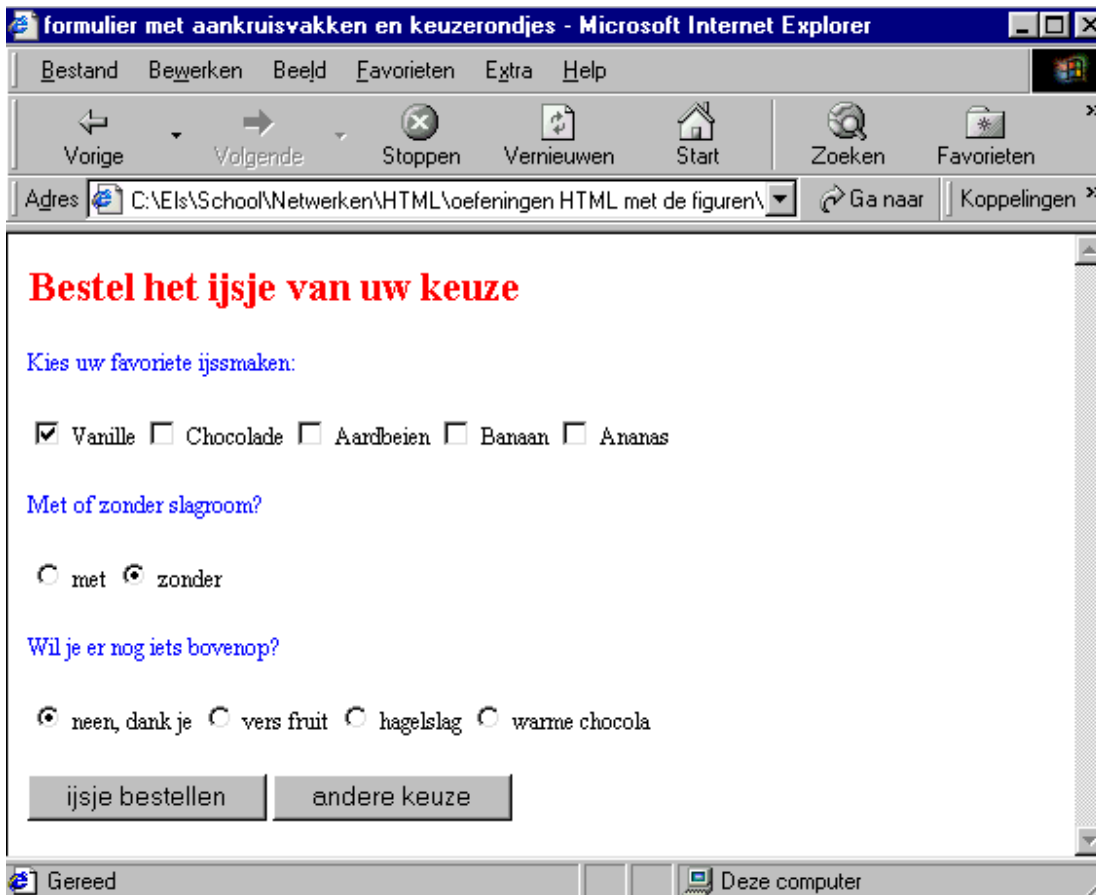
formulier met aankruisvakken en keuzerondjes - Microsoft Internet Explorer

Bestand Bewerken Beeld Favorieten Extra Help

Vorige Volgende Stoppen Vernieuwen Start Zoeken Favorieten

Adres C:\Els\School\Netwerken\HTML\oefeningen HTML met de figuren\ Ga naar Koppelingen

Bestel het ijsje van uw keuze

Kies uw favoriete ijssmaken:

Vanille Chocolade Aardbeien Banaan Ananas

Met of zonder slagroom?

met zonder

Wil je er nog iets bovenop?

neen, dank je vers fruit hagelslag warme chocola

ijsje bestellen andere keuze

Gereed Deze computer